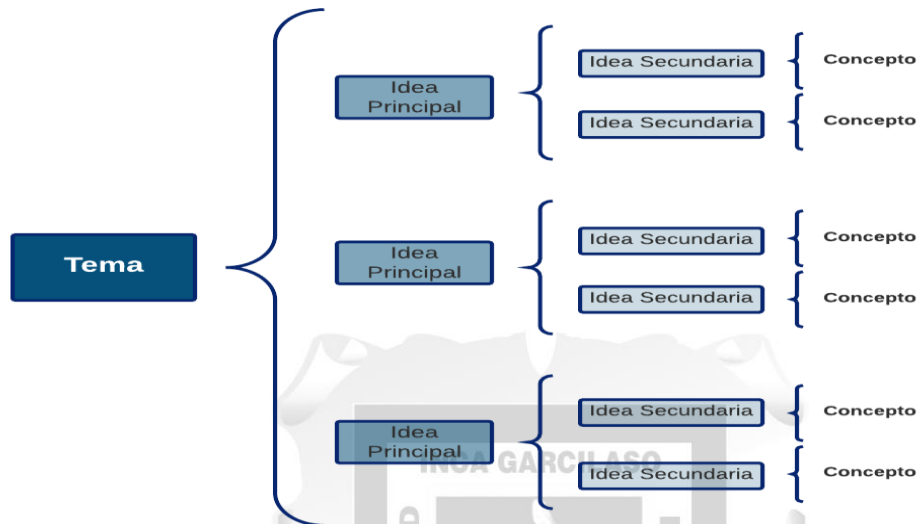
Tema

Idea Principal

Idea Secundaria

Concepto

Idea Secundaria

Concepto

Idea Principal

Idea Secundaria

Concepto

Idea Secundaria

Concepto

Idea Principal

Idea Secundaria

Concepto

Idea Secundaria

Concepto

INCA GARCILASO